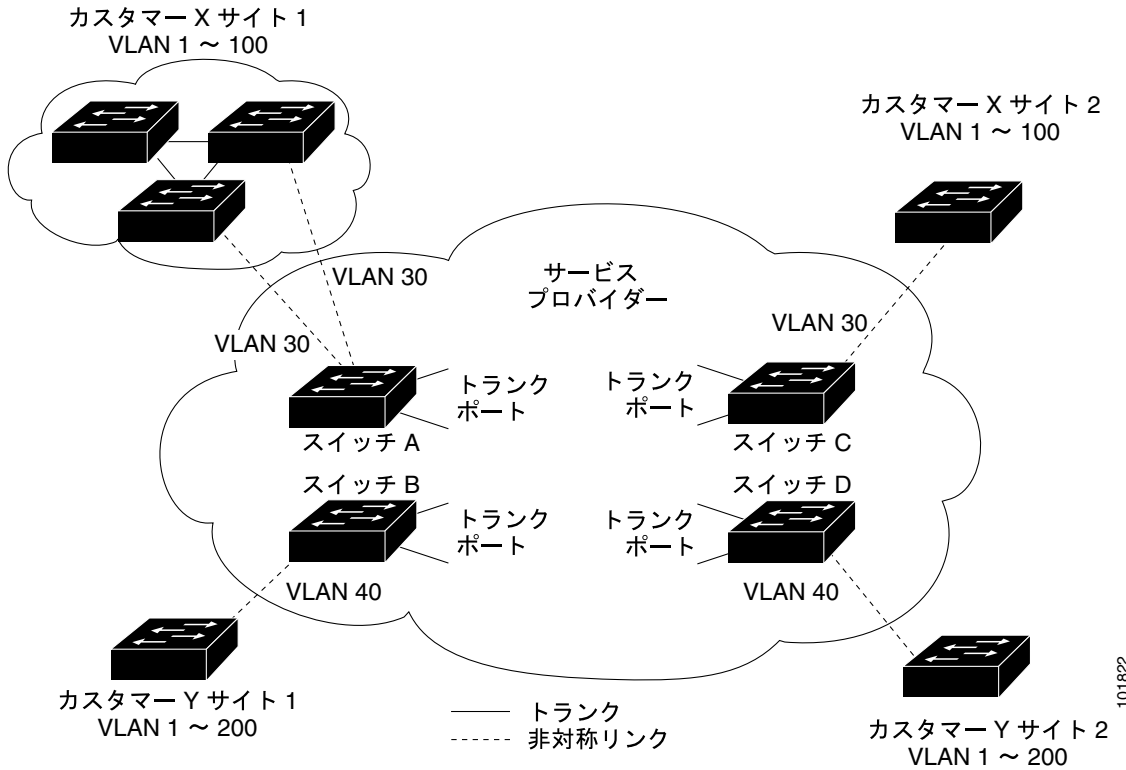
カスタマー X サイト 1
VLAN 1 ～ 100

カスタマー X サイト 2
VLAN 1 ～ 100

サービス
プロバイダー

VLAN 30

VLAN 30

VLAN 30

トランク
ポート

スイッチ A

トランク
ポート

スイッチ C

スイッチ B

トランク
ポート

スイッチ D

トランク
ポート

VLAN 40

VLAN 40

カスタマー Y サイト 1
VLAN 1 ～ 200

トランク
非対称リンク

カスタマー Y サイト 2
VLAN 1 ～ 200

101822